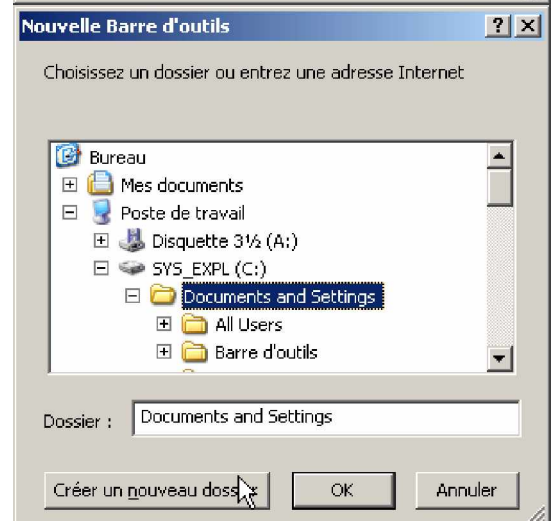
Nouvelle Barre d'outils

?
X

Choisissez un dossier ou entrez une adresse Internet

Bureau
Mes documents
Poste de travail
Disquette 3½ (A:)
SYS_EXPL (C:)
Documents and Settings
All Users
Barre d'outils

Dossier : Documents and Settings

Créer un nouveau doss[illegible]

OK

Annuler